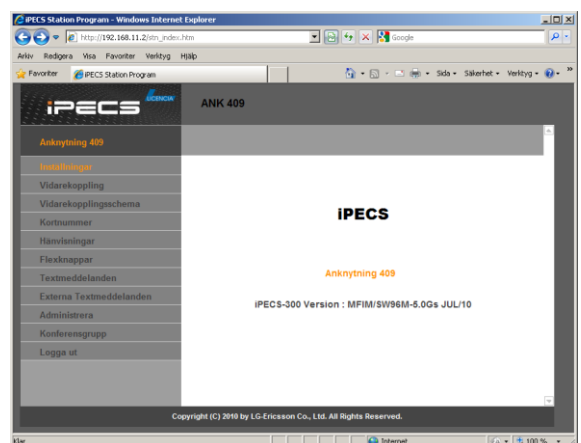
iPECS Station Program - Windows Internet Explorer

http://192.168.11.2/stn_index.htm

Google

Arkiv Redigera Visa Favoriter Verktyg Hjälp

Favoriter iPECS Station Program

Sida Säkerhet Verktyg

iPECS LICENCIA

ANK 409

Anknytning 409

Inställningar
Vidarekoppling
Vidarekopplingsschema
Kortnummer
Hänvisningar
Flexknappar
Textmeddelanden
Externa Textmeddelanden
Administrera
Konferensgrupp
Logga ut

iPECS

Anknytning 409

iPECS-300 Version : MFIM/SW96M-5.0Gs JUL/10

Copyright (C) 2010 by LG-Ericsson Co., Ltd. All Rights Reserved.

Klar

Internet

100 %